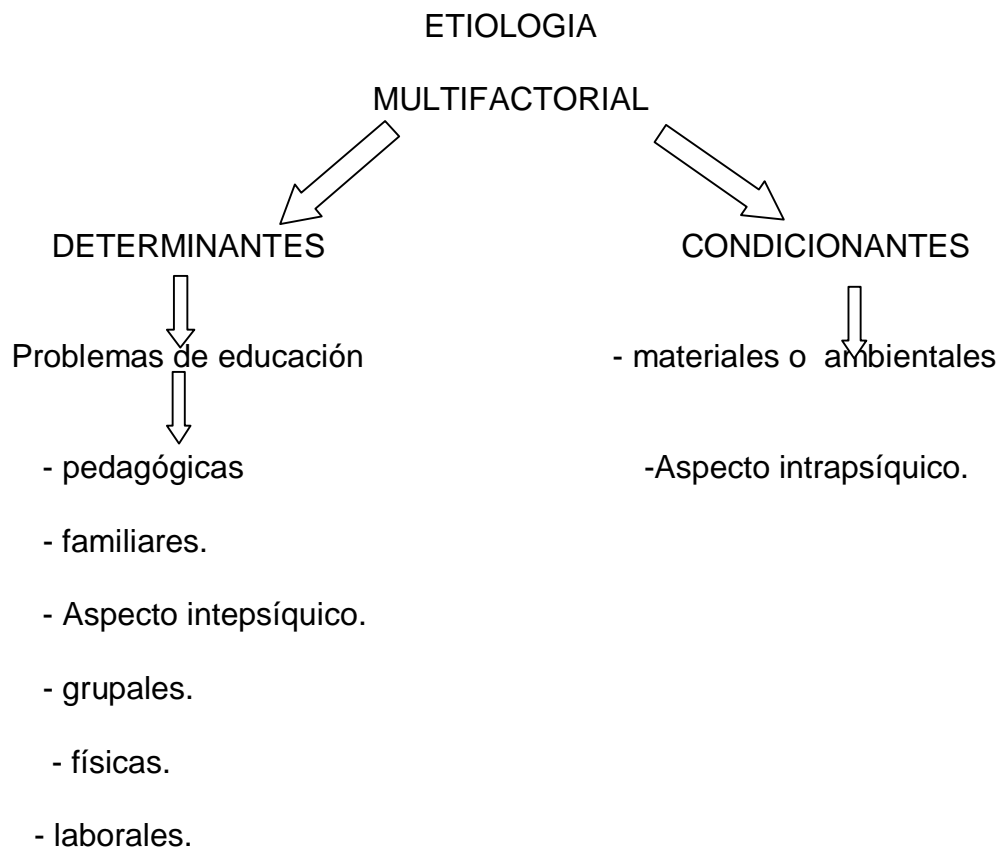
ETIOLOGIA

MULTIFACTORIAL

DETERMINANTES

CONDICIONANTES

Problemas de educación

- pedagógicas

- familiares.

- Aspecto intepsíquico.

- grupales.

- físicas.

- laborales.

- materiales o ambientales

-Aspecto intrapsíquico.